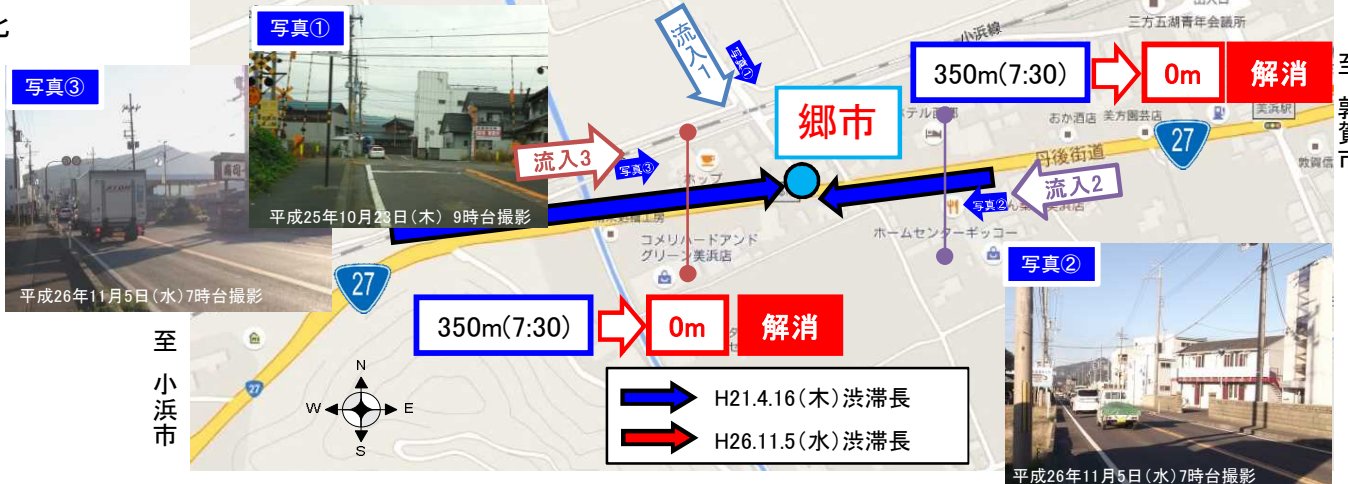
化

写真③

平成26年11月5日(水)7時台撮影

写真①

平成25年10月23日(木) 9時台撮影

流入1

写真①

流入3

写真③

郷市

350m(7:30)

0m

解消

至 敦賀市

流入2

写真②

丹後街道

小浜線

三方五湖青年会議所

おか酒店

美方園芸店

美浜駅

敦賀信

ホテル

ホップ

コメリハードアンド グリーン美浜店

ホームセンターギッコー

27

350m(7:30)

0m

解消

至 小浜市

N

W

E

S

H21.4.16(木)渋滞長

H26.11.5(水)渋滞長

写真②

平成26年11月5日(水)7時台撮影